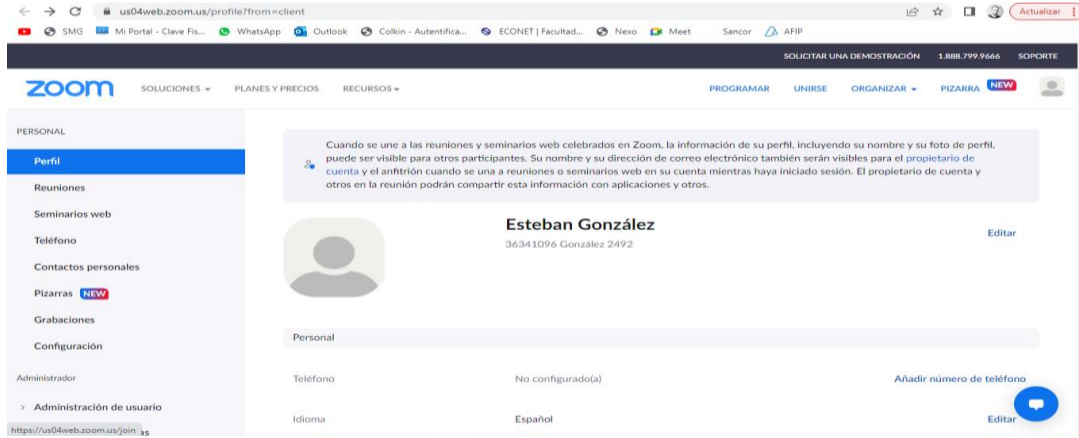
us04web.zoom.us/profile?from=client

Actualizar

SMG Mi Portal - Clave Fis... WhatsApp Outlook Colkin - Autentifica... ECONET | Facultad... Nexo Meet Sancor AFIP

SOLICITAR UNA DEMOSTRACIÓN 1.888.799.9666 SOPORTE

zoom SOLUCIONES PLANES Y PRECIOS RECURSOS PROGRAMAR UNIRSE ORGANIZAR PIZARRA NEW

PERSONAL

Perfil

Reuniones

Seminarios web

Teléfono

Contactos personales

Pizarras NEW

Grabaciones

Configuración

Administrador

Administración de usuario

https://us04web.zoom.us/join as

Cuando se une a las reuniones y seminarios web celebrados en Zoom, la información de su perfil, incluyendo su nombre y su foto de perfil, puede ser visible para otros participantes. Su nombre y su dirección de correo electrónico también serán visibles para el propietario de cuenta y el anfitrión cuando se una a reuniones o seminarios web en su cuenta mientras haya iniciado sesión. El propietario de cuenta y otros en la reunión podrán compartir esta información con aplicaciones y otros.

Esteban González

36341096 González 2492

Editar

Personal

Teléfono No configurado(a) Añadir número de teléfono

Idioma Español Editar